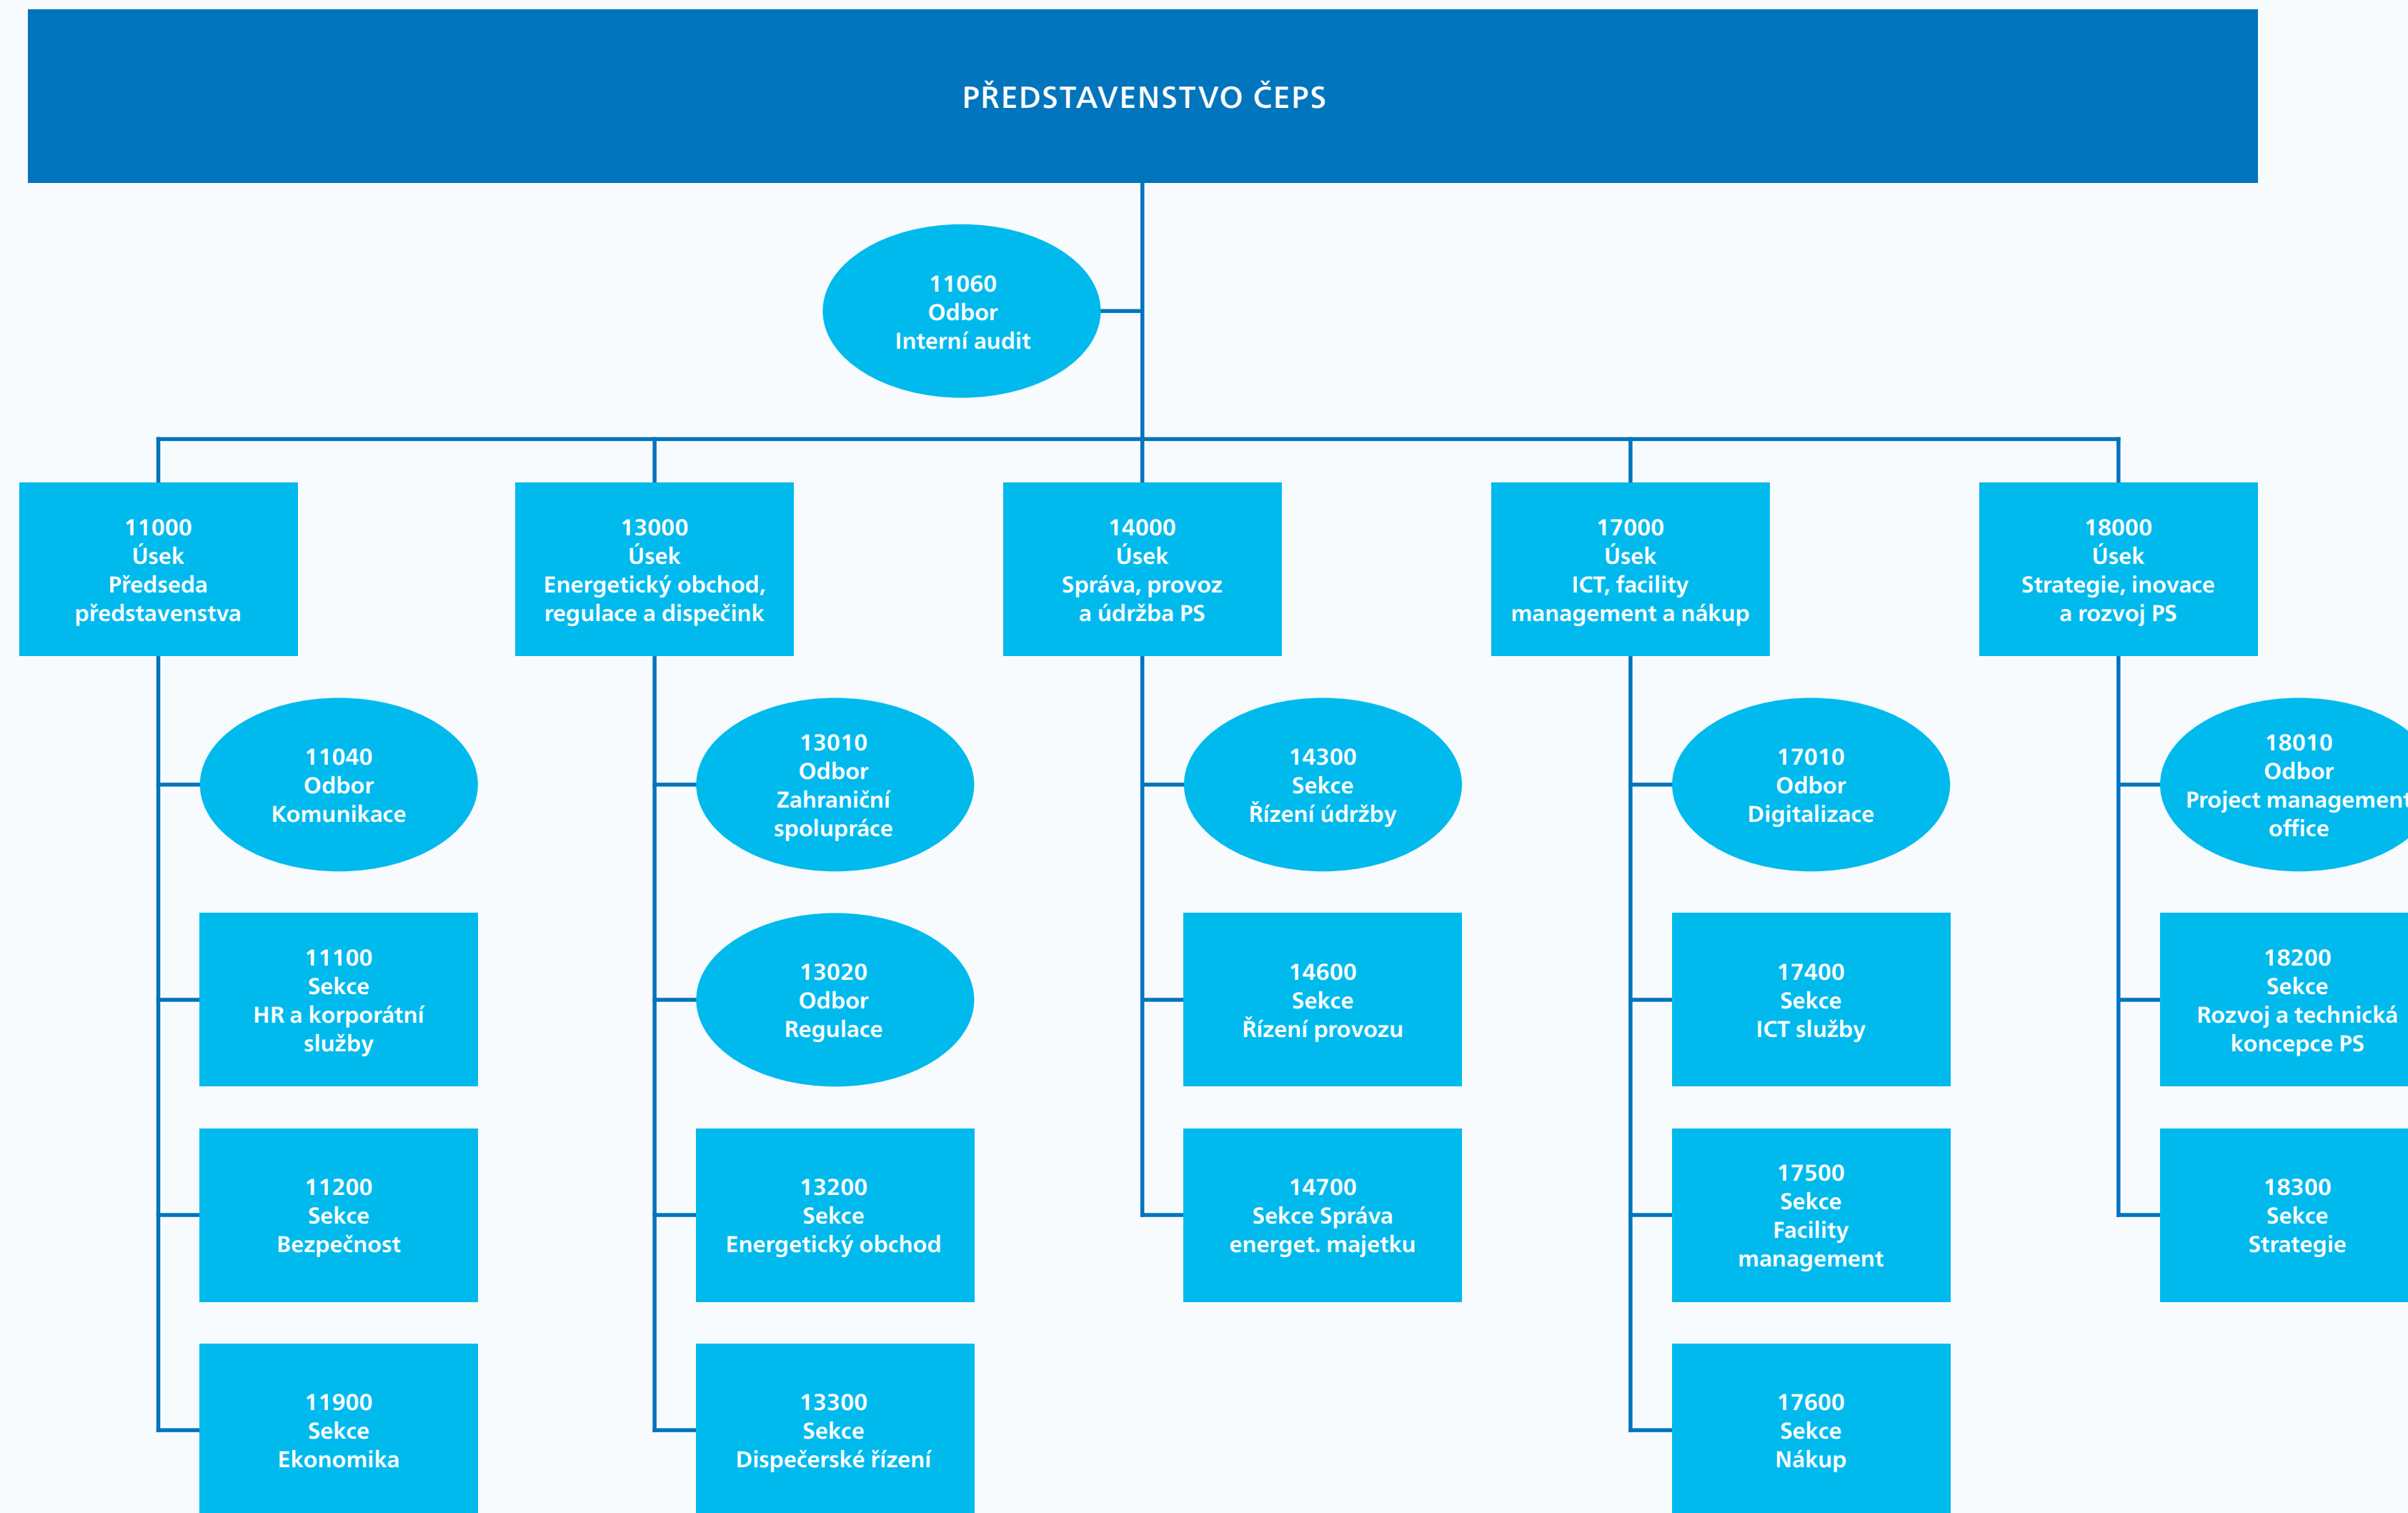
PŘEDSTAVENSTVO ČEPS

11060
Odbor
Interní audit

11000
Úsek
Předseda představenstva

13000
Úsek
Energetický obchod, regulace a dispečink

14000
Úsek
Správa, provoz a údržba PS

17000
Úsek
ICT, facility management a nákup

18000
Úsek
Strategie, inovace a rozvoj PS

11040
Odbor
Komunikace

11100
Sekce
HR a korporátní služby

11200
Sekce
Bezpečnost

11900
Sekce
Ekonomika

13010
Odbor
Zahraniční spolupráce

13020
Odbor
Regulace

13200
Sekce
Energetický obchod

13300
Sekce
Dispečerské řízení

14300
Sekce
Řízení údržby

14600
Sekce
Řízení provozu

14700
Sekce Správa energet. majetku

17010
Odbor
Digitalizace

17400
Sekce
ICT služby

17500
Sekce
Facility management

17600
Sekce
Nákup

18010
Odbor
Project managemen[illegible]
office

18200
Sekce
Rozvoj a technická koncepce PS

18300
Sekce
Strategie